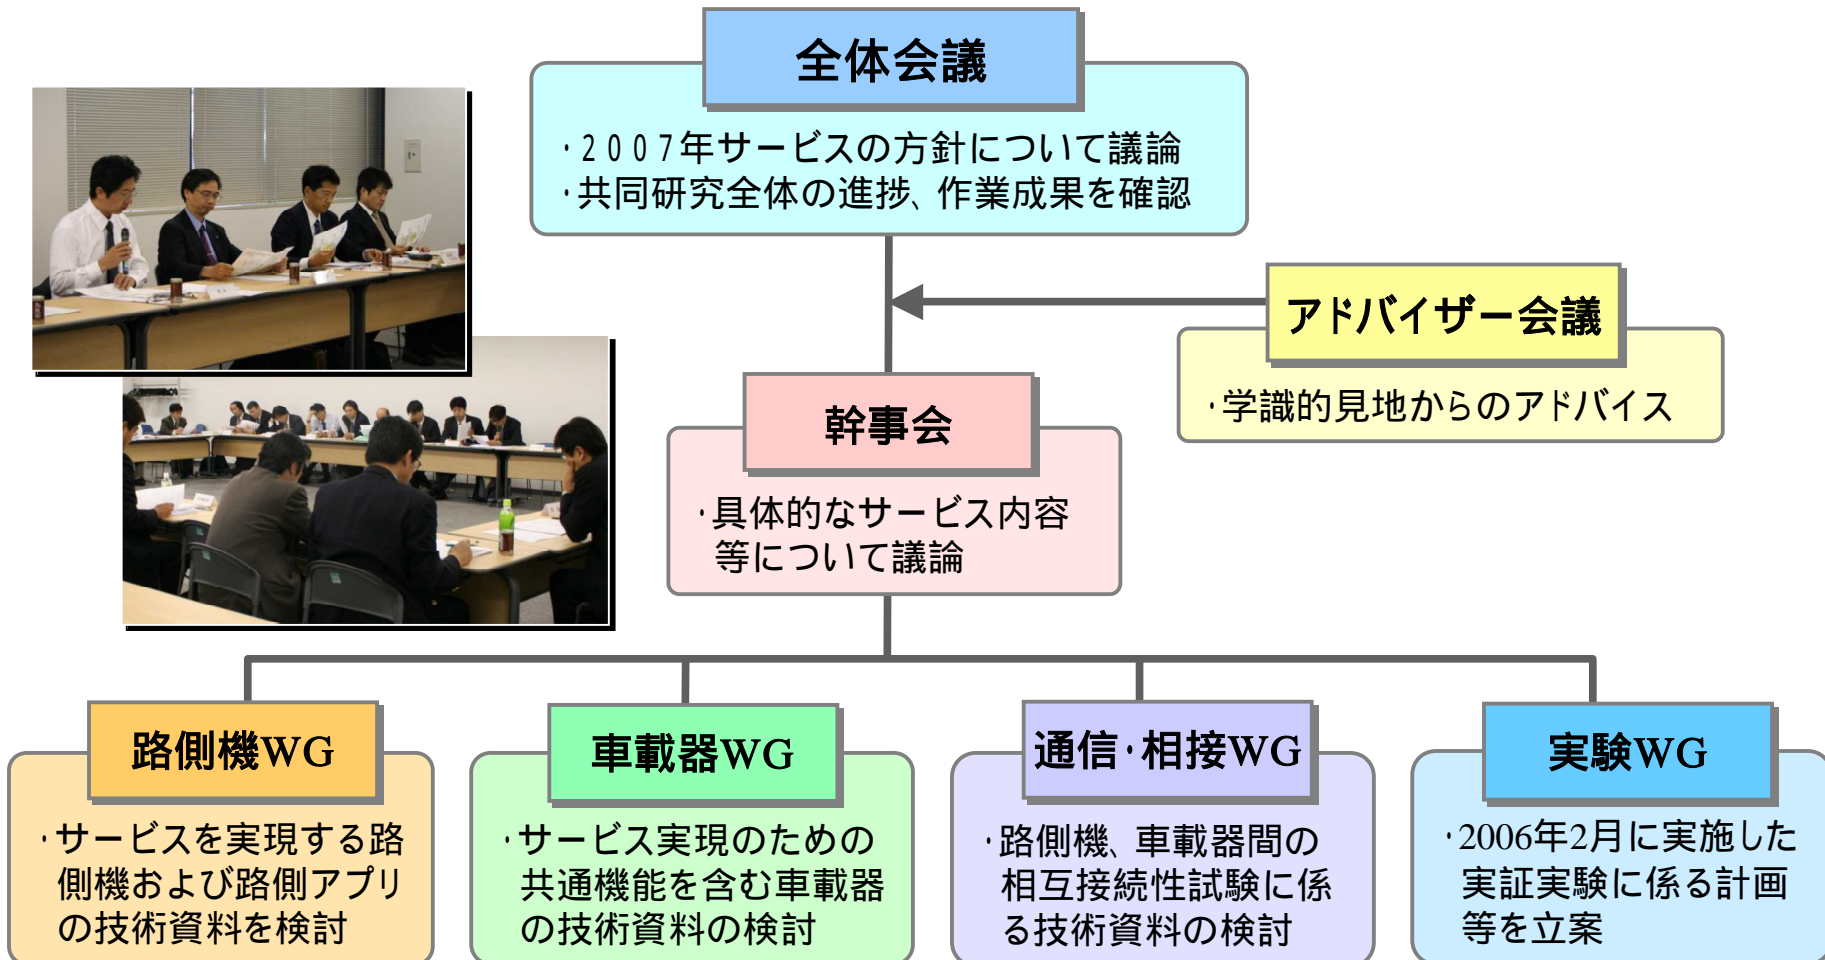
全体会議

・2007年サービスの方針について議論
・共同研究全体の進捗、作業成果を確認

アドバイザー会議

・学識的見地からのアドバイス

幹事会

・具体的なサービス内容等について議論

路側機WG

・サービスを実現する路側機および路側アプリの技術資料を検討

車載器WG

・サービス実現のための共通機能を含む車載器の技術資料の検討

通信・相接WG

・路側機、車載器間の相互接続性試験に係る技術資料の検討

実験WG

・2006年2月に実施した実証実験に係る計画等を立案